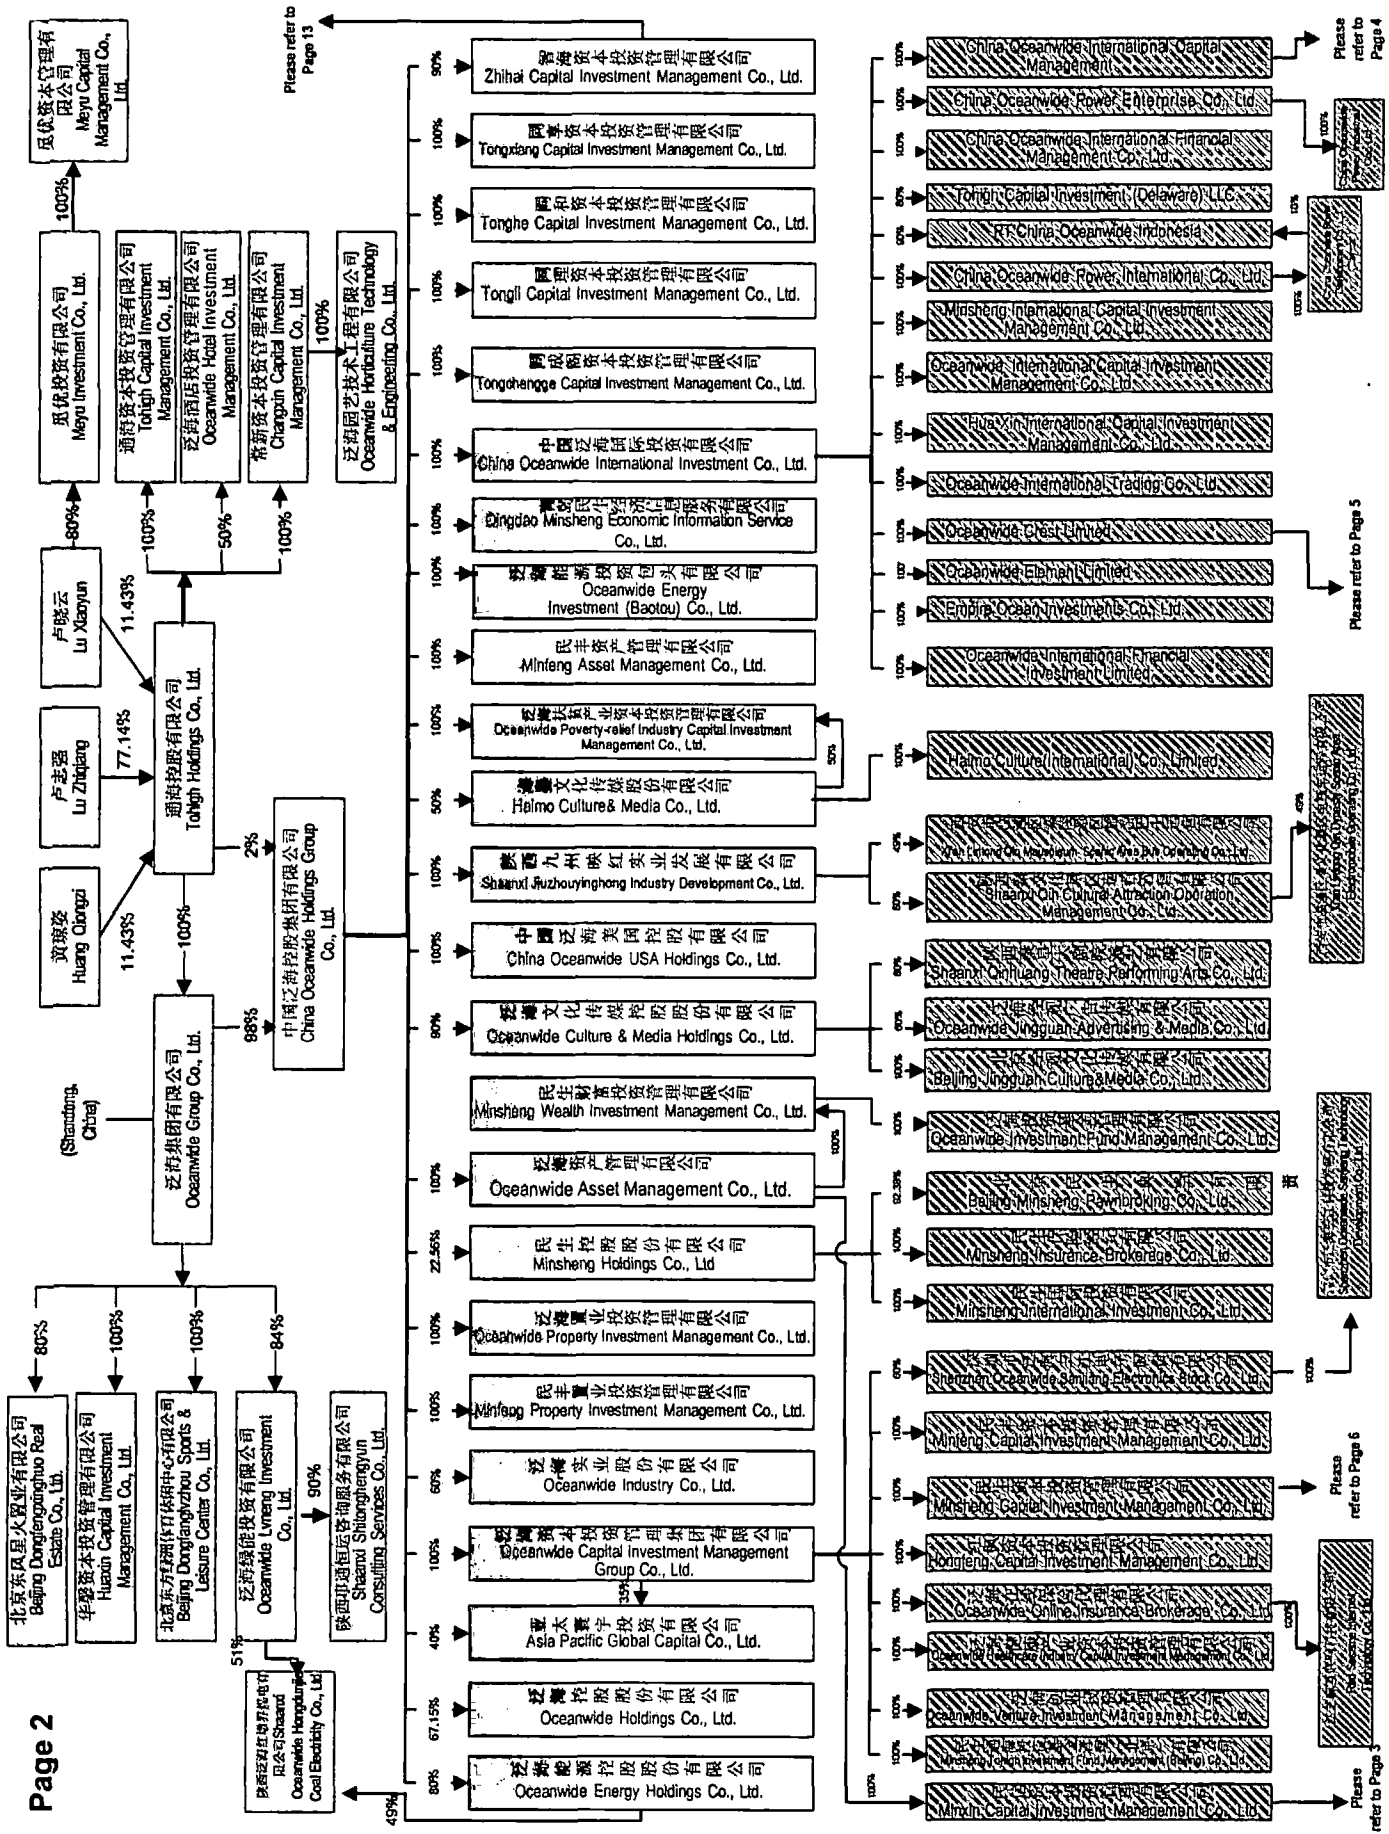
Page 2

觅优资本管理有限公司
Meyu Capital Management Co., Ltd.

100%

觅优投资有限公司
Meyu Investment Co., Ltd.

80%

卢晓云
Lu Xiaoyun

11.43%

卢志强
Lu Zhiqiang

77.14%

黄琼姿
Huang Qiongzi

11.43%

通海控股有限公司
Tohigh Holdings Co., Ltd.

100%

通海资本投资管理有限公司
Tohigh Capital Investment Management Co., Ltd.

50%

泛海酒店投资管理有限公司
Oceanwide Hotel Investment Management Co., Ltd.

100%

常新资本投资管理有限公司
Changxin Capital Investment Management Co., Ltd.

100%

泛海园艺技术工程有限公司
Oceanwide Horticulture Technology & Engineering Co., Ltd.

2%

100%

(Shandong, China)

泛海集团有限公司
Oceanwide Group Co., Ltd.

98%

中国泛海控股集团有限公司
China Oceanwide Holdings Group Co., Ltd.

80%

北京东风景观置业有限公司
Beijing Dongfengjinghuo Real Estate Co., Ltd.

100%

华馨资本投资管理有限公司
Huaxin Capital Investment Management Co., Ltd.

100%

北京东方银河体育休闲中心有限公司
Beijing Dongfanghezhou Sports & Leisure Center Co., Ltd.

84%

泛海绿能投资有限公司
Oceanwide Lvneng Investment Co., Ltd.

90%

陕西华通恒运咨询服务有限公司
Shaanxi Shitonghengyun Consulting Services Co., Ltd.

51%

陕西泛海红墩界煤电有限公司
Shaanxi Oceanwide Hongdunjie Coal Electricity Co., Ltd.

49%

Please refer to Page 13

90%
智海资本投资管理有限公司
Zhihai Capital Investment Management Co., Ltd.

100%
同享资本投资管理有限公司
Tongxiang Capital Investment Management Co., Ltd.

100%
同和资本投资管理有限公司
Tonghe Capital Investment Management Co., Ltd.

100%
同理资本投资管理有限公司
Tongli Capital Investment Management Co., Ltd.

100%
同成阁资本投资管理有限公司
Tongchengge Capital Investment Management Co., Ltd.

100%
中国泛海国际投资有限公司
China Oceanwide International Investment Co., Ltd.

100%
青岛民生经济信息服务有限公司
Qingdao Minsheng Economic Information Service Co., Ltd.

100%
泛海能源投资包头有限公司
Oceanwide Energy Investment (Baotou) Co., Ltd.

100%
民丰资产管理有限公司
Minfeng Asset Management Co., Ltd.

100%
泛海扶贫产业资本投资管理有限公司
Oceanwide Poverty-relief Industry Capital Investment Management Co., Ltd.

50%

50%
海贸文化传媒股份有限公司
Haimo Culture& Media Co., Ltd.

100%
陕西九州映红实业发展有限公司
Shaanxi Jiuzhouyinghong Industry Development Co., Ltd.

100%
中国泛海美国控股有限公司
China Oceanwide USA Holdings Co., Ltd.

90%
泛海文化传媒控股股份有限公司
Oceanwide Culture & Media Holdings Co., Ltd.

民生财富投资管理有限公司
Minsheng Wealth Investment Management Co., Ltd.

100%

100%
泛海资产管理有限公司
Oceanwide Asset Management Co., Ltd.

22.56%
民生控股股份有限公司
Minsheng Holdings Co., Ltd

100%
泛海置业投资管理有限公司
Oceanwide Property Investment Management Co., Ltd.

100%
民丰置业投资管理有限公司
Minfeng Property Investment Management Co., Ltd.

60%
泛海实业股份有限公司
Oceanwide Industry Co., Ltd.

100%
泛海资本投资管理集团有限公司
Oceanwide Capital Investment Management Group Co., Ltd.

33%

40%
亚太寰宇投资有限公司
Asia Pacific Global Capital Co., Ltd.

67.15%
泛海控股股份有限公司
Oceanwide Holdings Co., Ltd.

80%
泛海能源控股股份有限公司
Oceanwide Energy Holdings Co., Ltd.

100% China Oceanwide International Capital Management
Please refer to Page 4
100% China Oceanwide Power Enterprise Co., Ltd.
100%
100% China Oceanwide International Financial Management Co., Ltd.
80% Tohigh Capital Investment (Delaware) LLC.
60% PT China Oceanwide Indonesia
10%
100% China Oceanwide Power International Co., Ltd.
100%
100% Minsheng International Capital Investment Management Co., Ltd.
100% Oceanwide International Capital Investment Management Co., Ltd.
100% Hua Xin International Capital Investment Management Co., Ltd.
100% Oceanwide International Trading Co., Ltd.
100% Oceanwide Crest Limited
100% Oceanwide Element Limited
Please refer to Page 5
100% Empire Ocean Investments Co., Ltd.
100% Oceanwide International Financial Investment Limited
100% Haimo Culture (International) Co., Limited
49%
40% Xi'an Lintong Qin Mausoleum Scenic Area Bus Operating Co., Ltd.
60% Shaanxi Qin Cultural Attraction Operation Management Co., Ltd.
60% Shaanxi Qinhuang Theatre Performing Arts Co., Ltd.
60% Oceanwide Jingguan Advertising & Media Co., Ltd.
100% Beijing Jingguan Culture&Media Co., Ltd.
100% Oceanwide Investment Fund Management Co., Ltd.
92.38% Beijing Minsheng Pawnbroking Co., Ltd.
100% Minsheng Insurance Brokerage Co., Ltd.
100% Minsheng International Investment Co., Ltd.
60% Shenzhen Oceanwide Sanjiang Electronics Stock Co., Ltd.
100%
100% Minfeng Capital Investment Management Co., Ltd.
100% Minsheng Capital Investment Management Co., Ltd.
Please refer to Page 6
100% Hongfeng Capital Investment Management Co., Ltd.
100% Oceanwide Online Insurance Brokerage Co., Ltd.
100%
100% Oceanwide Healthcare Industry Capital Investment Management Co., Ltd.
100% Oceanwide Venture Investment Management Co., Ltd.
100% Minsheng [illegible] Investment Fund Management (Beijing) Co., Ltd.
100% Minxin Capital Investment Management Co., Ltd.
Please refer to Page 3